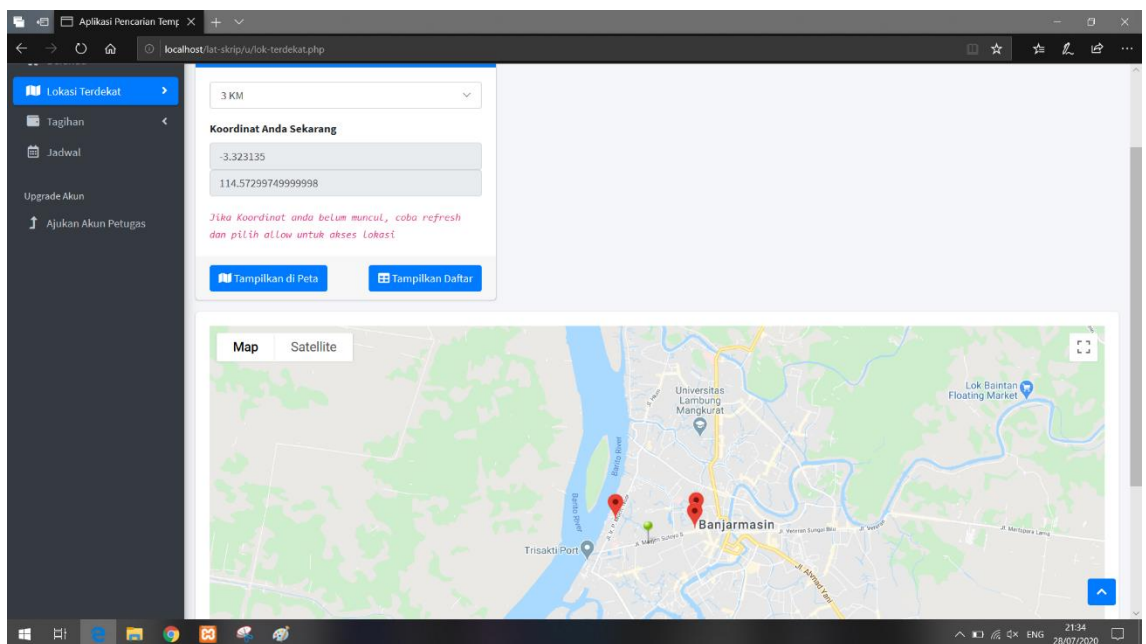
Aplikasi Pencarian Temp

localhost/lat-skrip/u/lok-terdekat.php

Lokasi Terdekat

Tagihan

Jadwal

Upgrade Akun

Ajukan Akun Petugas

3 KM

Koordinat Anda Sekarang

-3.323135

114.57299749999998

Jika Koordinat anda belum muncul, coba refresh dan pilih allow untuk akses lokasi

Tampilkan di Peta

Tampilkan Daftar

Map

Satellite

Universitas Lambung Mangkurat

Lok Baintan Floating Market

Barito River

Banjarmasin

Trisakti Port

Jl. Ahmad Yani

Jl. Martapura Lama

ENG

21:34
28/07/2020